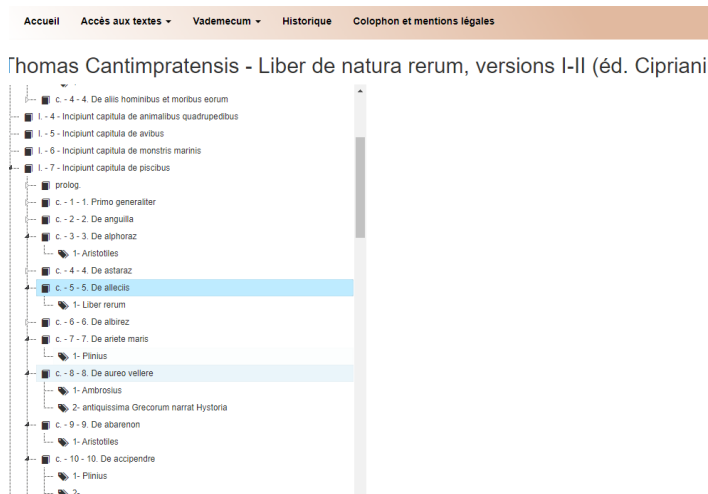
Accueil Accès aux textes ▾ Vademecum ▾ Historique Colophon et mentions légales

Thomas Cantimpratensis - Liber de natura rerum, versions I-II (éd. Cipriani

c. - 4 - 4. De aliis hominibus et moribus eorum
l. - 4 - Incipiunt capitula de animalibus quadrupedibus
l. - 5 - Incipiunt capitula de avibus
l. - 6 - Incipiunt capitula de monstris marinis
l. - 7 - Incipiunt capitula de piscibus
prolog.
c. - 1 - 1. Primo generaliter
c. - 2 - 2. De anguilla
c. - 3 - 3. De alphoraz
1- Aristotiles
c. - 4 - 4. De astaraz
c. - 5 - 5. De allecíis
1- Liber rerum
c. - 6 - 6. De albirez
c. - 7 - 7. De ariete maris
1- Plinius
c. - 8 - 8. De aureo vellere
1- Ambrosius
2- antiquissima Grecorum narrat Hystoria
c. - 9 - 9. De abarenon
1- Aristotiles
c. - 10 - 10. De accipendre
1- Plinius
2- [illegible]